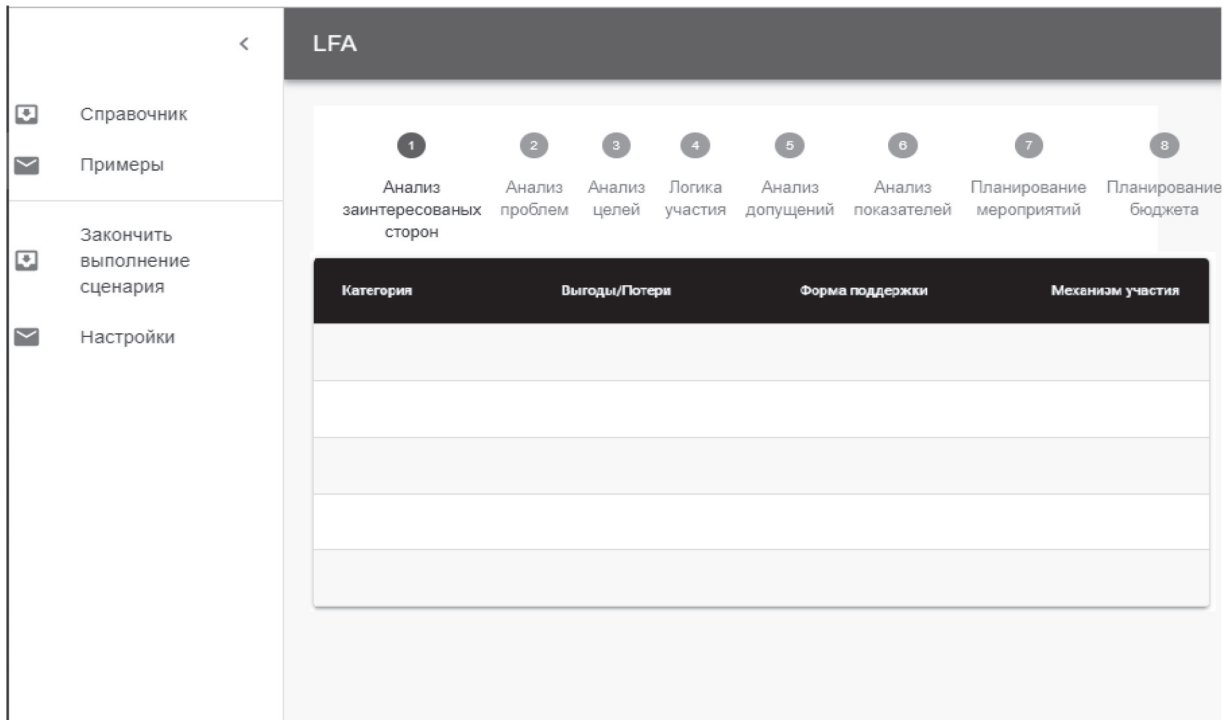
<

LFA

Справочник

Примеры

Закончить выполнение сценария

Настройки

1 Анализ заинтересованых сторон

2 Анализ проблем

3 Анализ целей

4 Логика участия

5 Анализ допущений

6 Анализ показателей

7 Планирование мероприятий

8 Планирование бюджета

| Категория | Выгоды/Потери | Форма поддержки | Механизм участия |
|---|---|---|---|
| | | | |
| | | | |
| | | | |
| | | | |
| | | | |